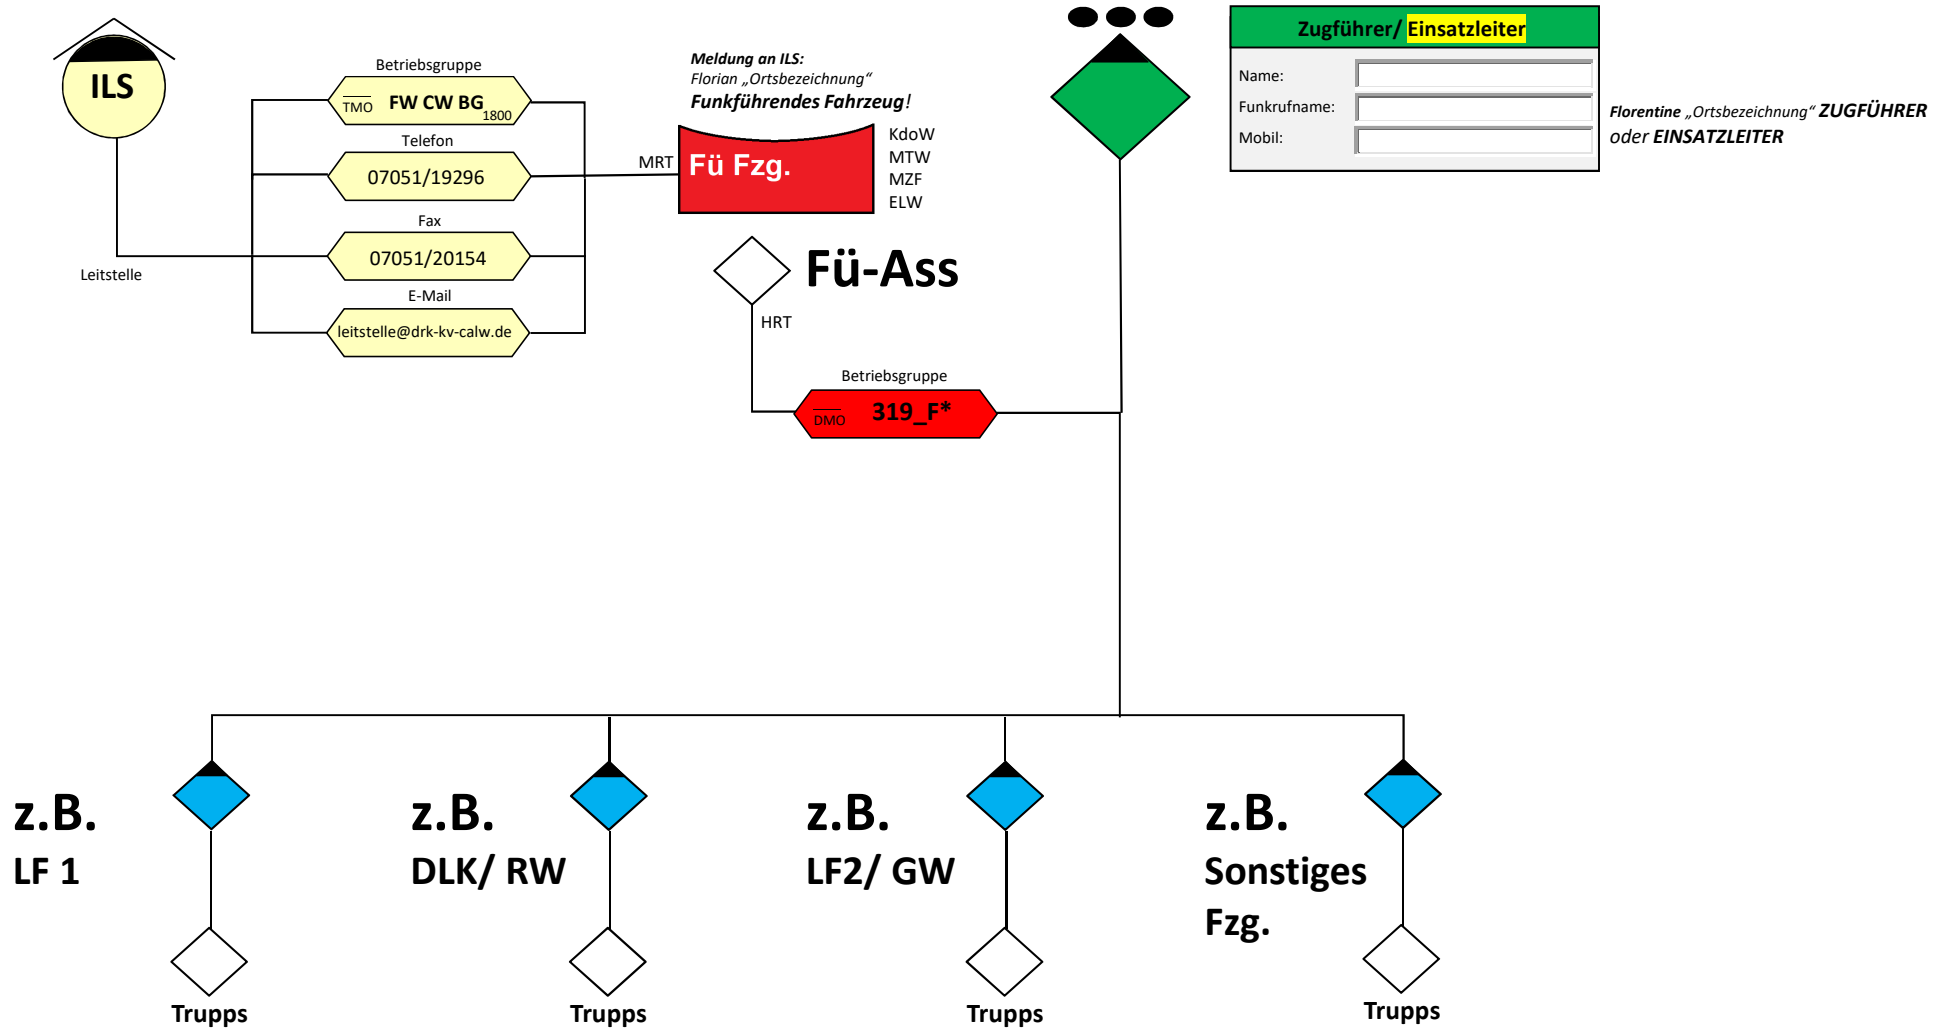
ILS

Leitstelle

Betriebsgruppe
TMO FW CW BG 1800

Telefon
07051/19296

Fax
07051/20154

E-Mail
leitstelle@drk-kv-calw.de

Meldung an ILS:
Florian „Ortsbezeichnung“
Funkführendes Fahrzeug!

MRT
Fü Fzg.

KdoW
MTW
MZF
ELW

Fü-Ass

HRT

Betriebsgruppe
DMO 319_F*

Zugführer/ Einsatzleiter

Name:
Funkrufname:
Mobil:

Florentine „Ortsbezeichnung“ ZUGFÜHRER oder EINSATZLEITER

z.B.
LF 1

Trupps

z.B.
DLK/ RW

Trupps

z.B.
LF2/ GW

Trupps

z.B.
Sonstiges Fzg.

Trupps